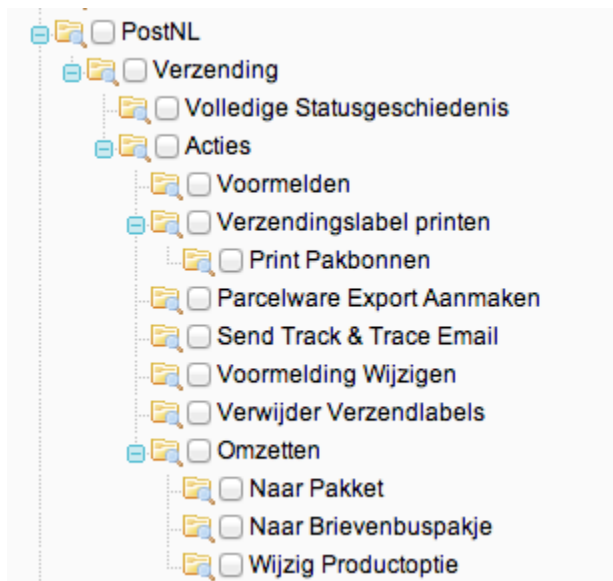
PostNL
Verzending
Volledige Statusgeschiedenis
Acties
Voormelden
Verzendingslabel printen
Print Pakbonnen
Parcelware Export Aanmaken
Send Track & Trace Email
Voormelding Wijzigen
Verwijder Verzendlabels
Omzetten
Naar Pakket
Naar Brievenbuspakje
Wijzig Productoptie